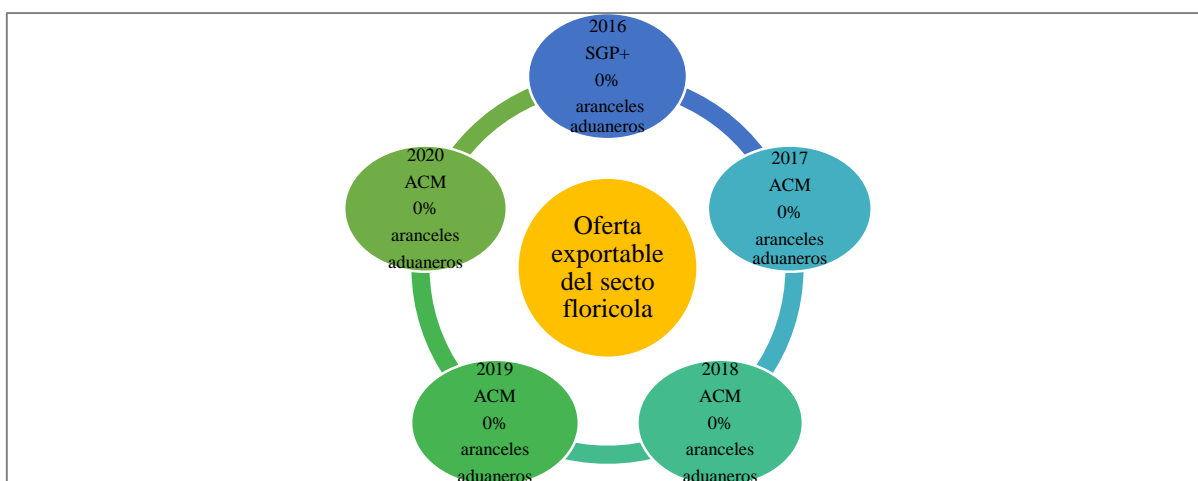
Oferta exportable del secto floricola

2016
SGP+
0%
aranceles aduaneros

2017
ACM
0%
aranceles aduaneros

2018
ACM
0%
aranceles aduaneros

2019
ACM
0%
aranceles aduaneros

2020
ACM
0%
aranceles aduaneros